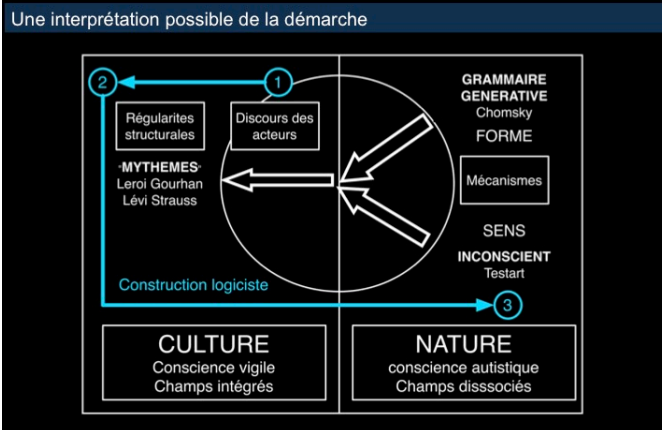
Une interprétation possible de la démarche

2

1

Régularites structurales

Discours des acteurs

-MYTHEMES-
Leroi Gourhan
Lévi Strauss

GRAMMAIRE GENERATIVE
Chomsky

FORME

Mécanismes

SENS

INCONSCIENT
Testart

Construction logiciste

3

CULTURE
Conscience vigile
Champs intégrés

NATURE
conscience autistique
Champs disssociés